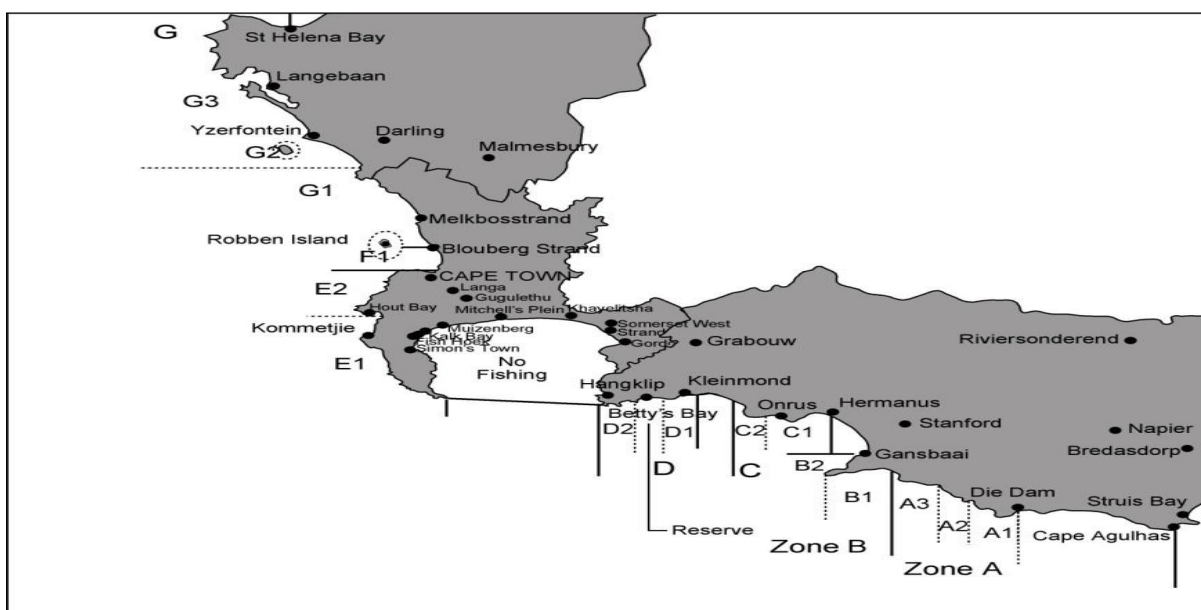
G
St Helena Bay
Langebaan
G3
Yzerfontein
Darling
G2
Malmesbury
G1
Melkbosstrand
Robben Island
Blouberg Strand
F1
CAPE TOWN
E2
Langa
Gugulethu
Hout Bay
Mitchell's Plein
Khayelitsha
Kommetjie
Muizenberg
Kalk Bay
Fish Hoek
Simon's Town
Somerset West
Strand
Gordo
Grabouw
Riviersonderend
E1
No Fishing
Hangklip
Kleinmond
Betty's Bay
Onrus
Hermanus
Stanford
Napier
D2
D1
C2
C1
Bredasdorp
B2
Gansbaai
D
C
B1
A3
Die Dam
Struis Bay
A2
A1
Cape Agulhas
Reserve
Zone B
Zone A